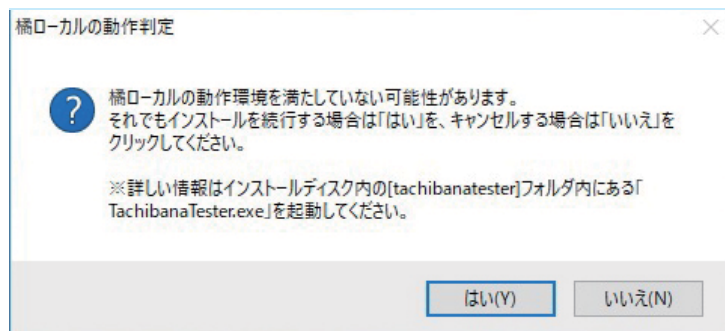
橘ローカルの動作判定

橘ローカルの動作環境を満たしていない可能性があります。
それでもインストールを続行する場合は「はい」を、キャンセルする場合は「いいえ」をクリックしてください。

※詳しい情報はインストールディスク内の[tachibanatester]フォルダ内にある「TachibanaTester.exe」を起動してください。

はい(Y)
いいえ(N)